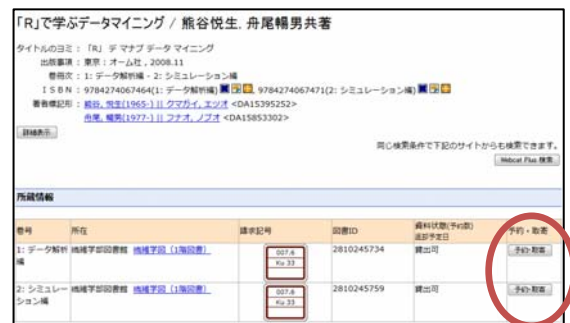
「R」で学ぶデータマイニング / 熊谷悦生, 舟尾暢男共著

タイトルのヨミ : 「R」 デ マナブ データ マイニング
出版事項 : 東京 : オーム社 , 2008.11
巻冊次 : 1: データ解析編 - 2: シミュレーション編
ISBN : 9784274067464(1: データ解析編), 9784274067471(2: シミュレーション編)
著者標目形 : 熊谷, 悦生(1965-) || クマガイ, エツオ <DA15395252>
舟尾, 暢男(1977-) || フナオ, ノブオ <DA15853302>

詳細表示

同じ検索条件で下記のサイトからも検索できます。
Webcat Plus 検索

所蔵情報

| 巻号 | 所在 | 請求記号 | 図書ID | 資料状態(予約数) 返却予定日 | 予約・取寄 |
|---|---|---|---|---|---|
| 1: データ解析編 | 情報学部図書館 情報学図 (1階図書) | 007.6 Ku 33 | 2810245734 | 貸出可 | 予約・取寄 |
| 2: シミュレーション編 | 情報学部図書館 情報学図 (1階図書) | 007.6 Ku 33 | 2810245759 | 貸出可 | 予約・取寄 |